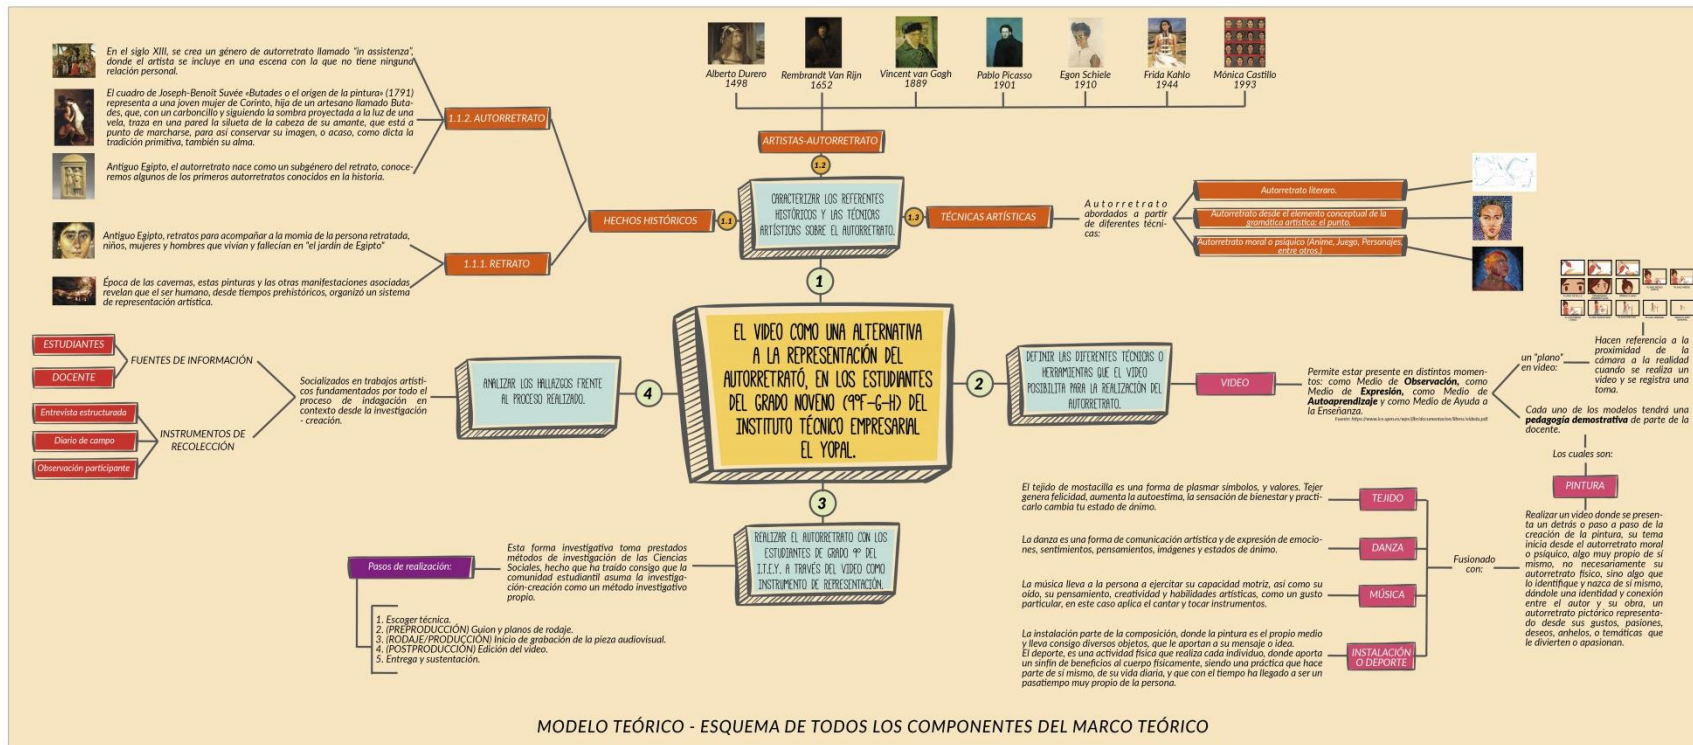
En el siglo XIII, se crea un género de autorretrato llamado "in assistenza", donde el artista se incluye en una escena con la que no tiene ningund relación personal.

El cuadro de Joseph-Benoît Suvée «Butades o el origen de la pintura» (1791) representa a una joven mujer de Corinto, hija de un artesano llamado Butades, que, con un carboncillo y siguiendo la sombra proyectada a la luz de una vela, traza en una pared la silueta de la cabeza de su amante, que está a punto de marcharse, para así conservar su imagen, o acaso, como dicta la tradición primitiva, también su alma.

Antiguo Egipto, el autorretrato nace como un subgénero del retrato, conoceremos algunos de los primeros autorretratos conocidos en la historia.

1.1.2. AUTORRETRATO

Antiguo Egipto, retratos para acompañar a la momia de la persona retratada, niños, mujeres y hombres que vivían y fallecían en "el jardín de Egipto"

Época de las cavernas, estas pinturas y las otras manifestaciones asociadas revelan que el ser humano, desde tiempos prehistóricos, organizó un sistema de representación artística.

1.1.1. RETRATO

HECHOS HISTÓRICOS

1.1

Alberto Durero 1498
Rembrandt Van Rijn 1652
Vincent van Gogh 1889
Pablo Picasso 1901
Egon Schiele 1910
Frida Kahlo 1944
Mónica Castillo 1993

ARTISTAS-AUTORRETRATO

1.2

CARACTERIZAR LOS REFERENTES HISTÓRICOS Y LAS TÉCNICAS ARTÍSTICAS SOBRE EL AUTORRETRATO.

1.3

TÉCNICAS ARTÍSTICAS

Autorretrato abordados a partir de diferentes técnicas:

Autorretrato literario.
Autorretrato desde el elemento conceptual de la gramática artística: el punto.
Autorretrato moral o psíquico (Anime, Juego, Personajes, entre otros.)

1

EL VIDEO COMO UNA ALTERNATIVA A LA REPRESENTACIÓN DEL AUTORRETRATÓ, EN LOS ESTUDIANTES DEL GRADO NOVENO (9°F-G-H) DEL INSTITUTO TÉCNICO EMPRESARIAL EL YOPAL.

ESTUDIANTES
DOCENTE
FUENTES DE INFORMACIÓN

Entrevista estructurada
Diario de campo
Observación participante
INSTRUMENTOS DE RECOLECCIÓN

Socializados en trabajos artísticos fundamentados por todo el proceso de indagación en contexto desde la investigación - creación.

ANALIZAR LOS HALLAZGOS FRENTE AL PROCESO REALIZADO.

4

2

DEFINIR LAS DIFERENTES TÉCNICAS O HERRAMIENTAS QUE EL VIDEO POSIBILITA PARA LA REALIZACIÓN DEL AUTORRETRATO.

VIDEO

Permite estar presente en distintos momentos: como Medio de **Observación**, como Medio de **Expresión**, como Medio de **Autoaprendizaje** y como Medio de Ayuda a la Enseñanza.

Fuente: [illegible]

un "plano" en video:

Hacen referencia a la proximidad de la cámara a la realidad cuando se realiza un video y se registra una toma.

Cada uno de los modelos tendrá una **pedagogía demostrativa** de parte de la docente.

Los cuales son:

PINTURA

Realizar un video donde se presenta un detrás o paso a paso de la creación de la pintura, su tema inicia desde el autorretrato moral o psíquico, algo muy propio de sí mismo, no necesariamente su autorretrato físico, sino algo que lo identifique y nazca de sí mismo, dándole una identidad y conexión entre el autor y su obra, un autorretrato pictórico representado desde sus gustos, pasiones, deseos, anhelos, o temáticas que le diviertan o apasionan.

3

REALIZAR EL AUTORRETRATO CON LOS ESTUDIANTES DE GRADO 9° DEL I.T.E.Y. A TRAVÉS DEL VIDEO COMO INSTRUMENTO DE REPRESENTACIÓN.

Esta forma investigativa toma prestados métodos de investigación de las Ciencias Sociales, hecho que ha traído consigo que la comunidad estudiantil asuma la investigación-creación como un método investigativo propio.

Pasos de realización:

1. Escoger técnica.
2. (PREPRODUCCIÓN) Guion y planos de rodaje.
3. (RODAJE/PRODUCCIÓN) Inicio de grabación de la pieza audiovisual.
4. (POSTPRODUCCIÓN) Edición del video.
5. Entrega y sustentación.

El tejido de mostacilla es una forma de plasmar símbolos, y valores. Tejer genera felicidad, aumenta la autoestima, la sensación de bienestar y practicarlo cambia tu estado de ánimo.

TEJIDO

La danza es una forma de comunicación artística y de expresión de emociones, sentimientos, pensamientos, imágenes y estados de ánimo.

DANZA

La música lleva a la persona a ejercitar su capacidad motriz, así como su oído, su pensamiento, creatividad y habilidades artísticas, como un gusto particular, en este caso aplica el cantar y tocar instrumentos.

MÚSICA

La instalación parte de la composición, donde la pintura es el propio medio y lleva consigo diversos objetos, que le aportan a su mensaje o idea.
El deporte, es una actividad física que realiza cada individuo, donde aporta un sinfín de beneficios al cuerpo físicamente, siendo una práctica que hace parte de sí mismo, de su vida diaria, y que con el tiempo ha llegado a ser un pasatiempo muy propio de la persona.

INSTALACIÓN O DEPORTE

Fusionado con:

MODELO TEÓRICO - ESQUEMA DE TODOS LOS COMPONENTES DEL MARCO TEÓRICO